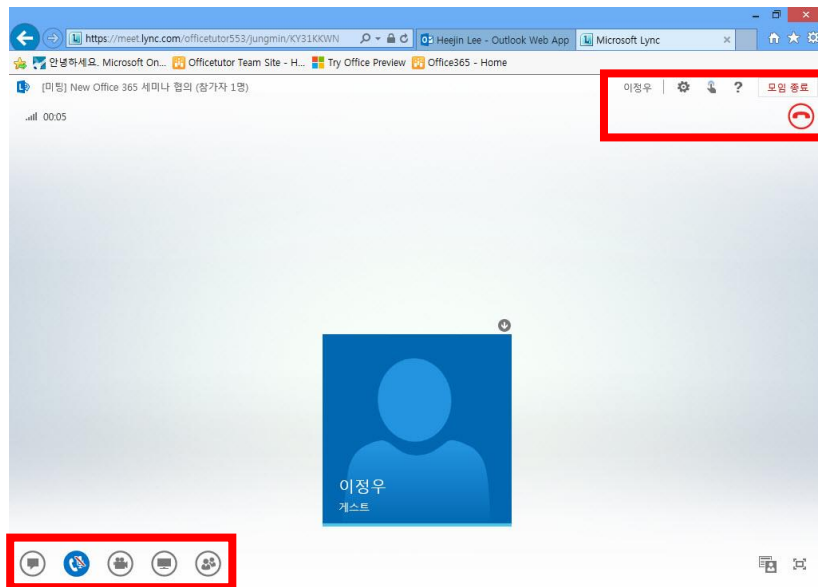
https://meet.lync.com/officetutor553/jungmin/KY31KKWN

Heejin Lee - Outlook Web App

Microsoft Lync

안녕하세요. Microsoft On...

Officetutor Team Site - H...

Try Office Preview

Office365 - Home

[미팅] New Office 365 세미나 협의 (참가자 1명)

00:05

이정우

모임 종료

이정우

게스트